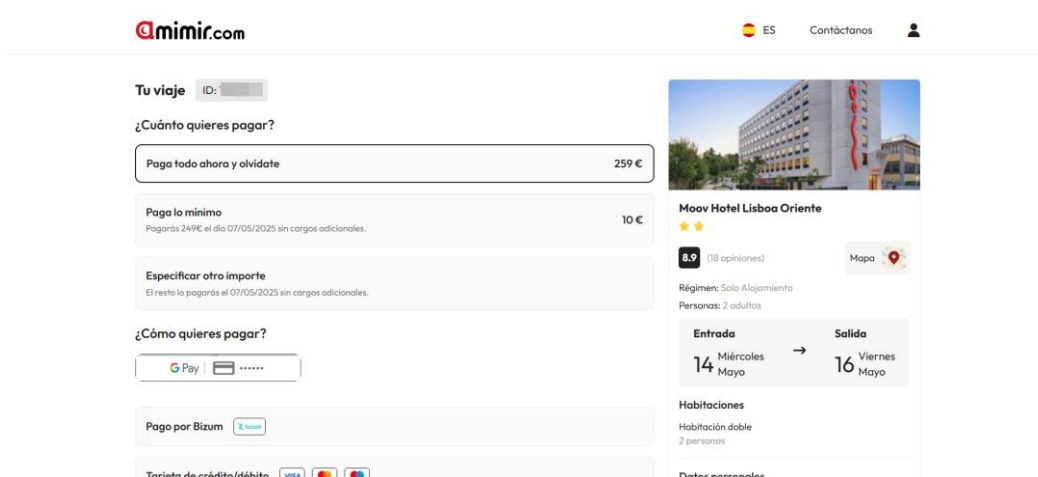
amimir.com

ES Contáctanos

Tu viaje ID: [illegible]

¿Cuánto quieres pagar?

Paga todo ahora y olvídate 259 €

Paga lo mínimo
Pagarás 249€ el día 07/05/2025 sin cargos adicionales. 10 €

Especificar otro importe
El resto lo pagarás el 07/05/2025 sin cargos adicionales.

¿Cómo quieres pagar?

G Pay | ••••••

Pago por Bizum bizum

Tarjeta de crédito/débito VISA

Moov Hotel Lisboa Oriente

8.9 (18 opiniones) Mapa

Régimen: Solo Alojamiento
Personas: 2 adultos

Entrada
14 Miércoles Mayo
→
Salida
16 Viernes Mayo

Habitaciones
Habitación doble
2 personas

Datos personales